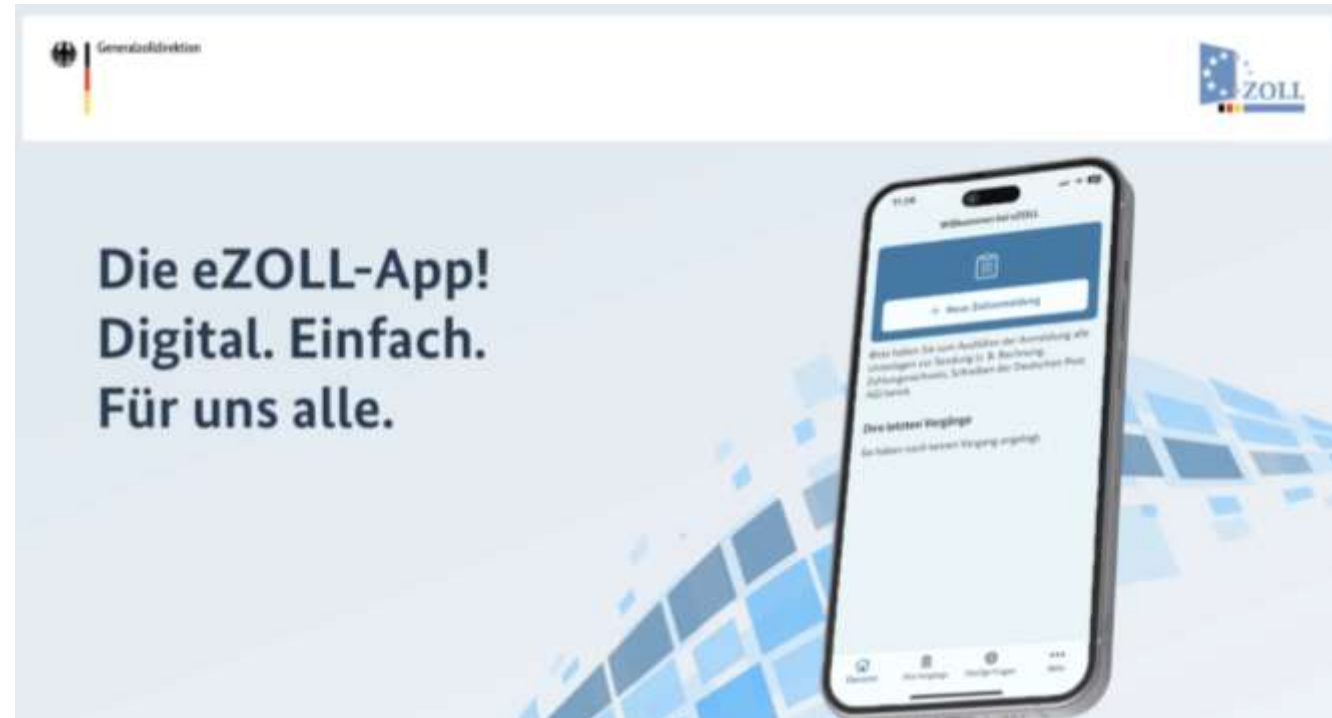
Generalzolldirektion

ZOLL

Die eZOLL-App!
Digital. Einfach.
Für uns alle.

11:38

Willkommen bei eZOLL

+ Neue Zollanmeldung

Bitte halten Sie zum Ausfüllen der Anmeldung alle Unterlagen zur Sendung (z. B. Rechnung, Zahlungsnachweis, Schreiben der Deutschen Post AG) bereit.

Ihre letzten Vorgänge

Sie haben noch keinen Vorgang angelegt.

Übersicht

Alle Vorgänge

Häufige Fragen

Mehr